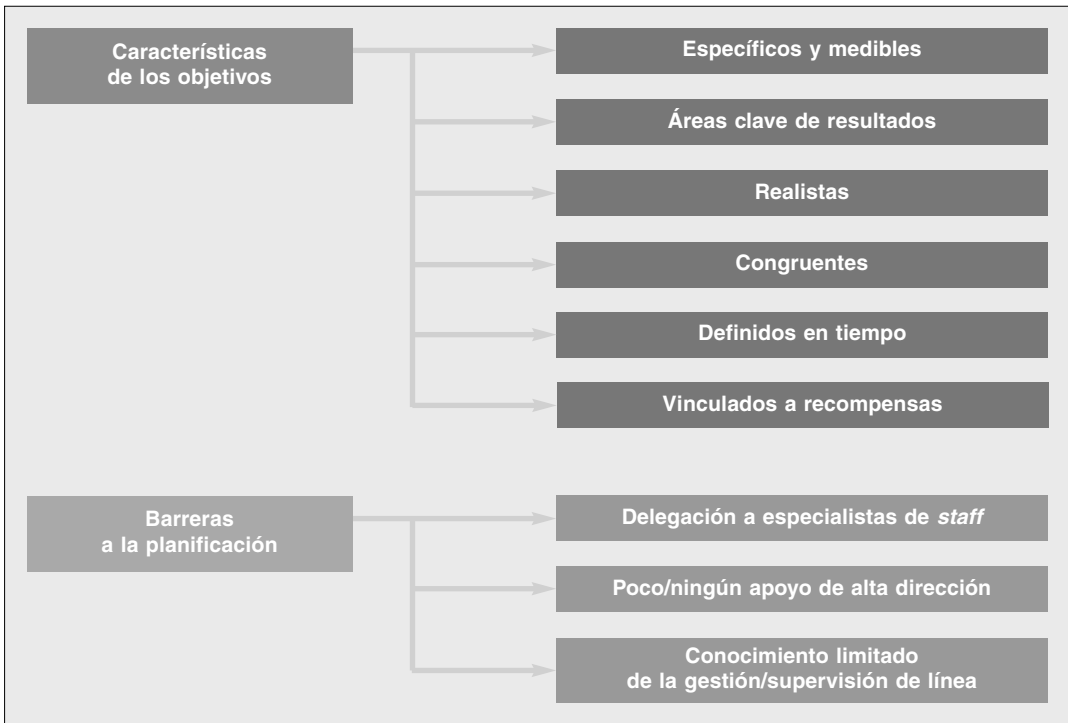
Características de los objetivos

Específicos y medibles

Áreas clave de resultados

Realistas

Congruentes

Definidos en tiempo

Vinculados a recompensas

Barreras a la planificación

Delegación a especialistas de *staff*

Poco/ningún apoyo de alta dirección

Conocimiento limitado de la gestión/supervisión de línea